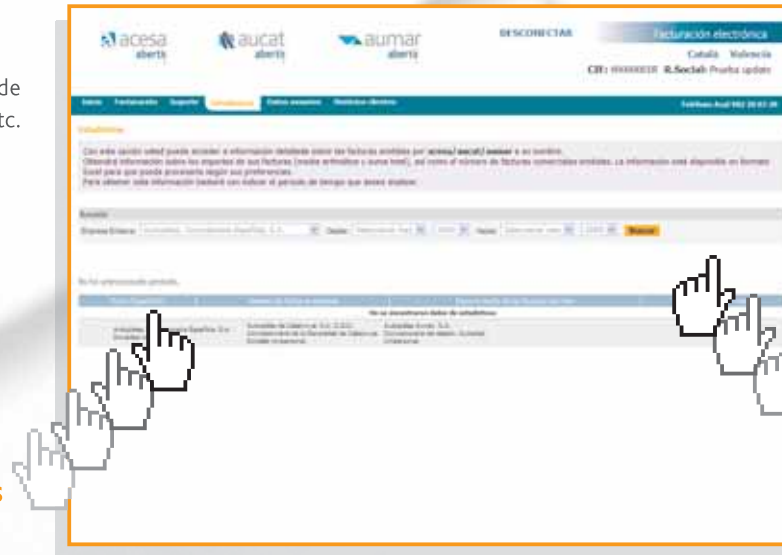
de
tc.

acesa abertis
aucat abertis
aumar abertis
DESCONECTAR
Facturación electrónica
Català Valencia
CIF: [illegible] R.Social: Prueba update

Inicio Facturación Soporte Estadísticas Datos usuarios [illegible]

Estadísticas

Con esta opción usted puede acceder a información detallada sobre las facturas emitidas por acesa/aucat/aumar a su nombre.
Obtendrá información sobre los importes de sus facturas (media aritmética y suma total), así como el número de facturas comerciales emitidas. La información está disponible en formato Excel para que pueda procesarla según sus preferencias.
Para obtener esta información deberá con indicar el periodo de tiempo que desea analizar.

Buscar

No se encuentran datos de estadísticas

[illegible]

s